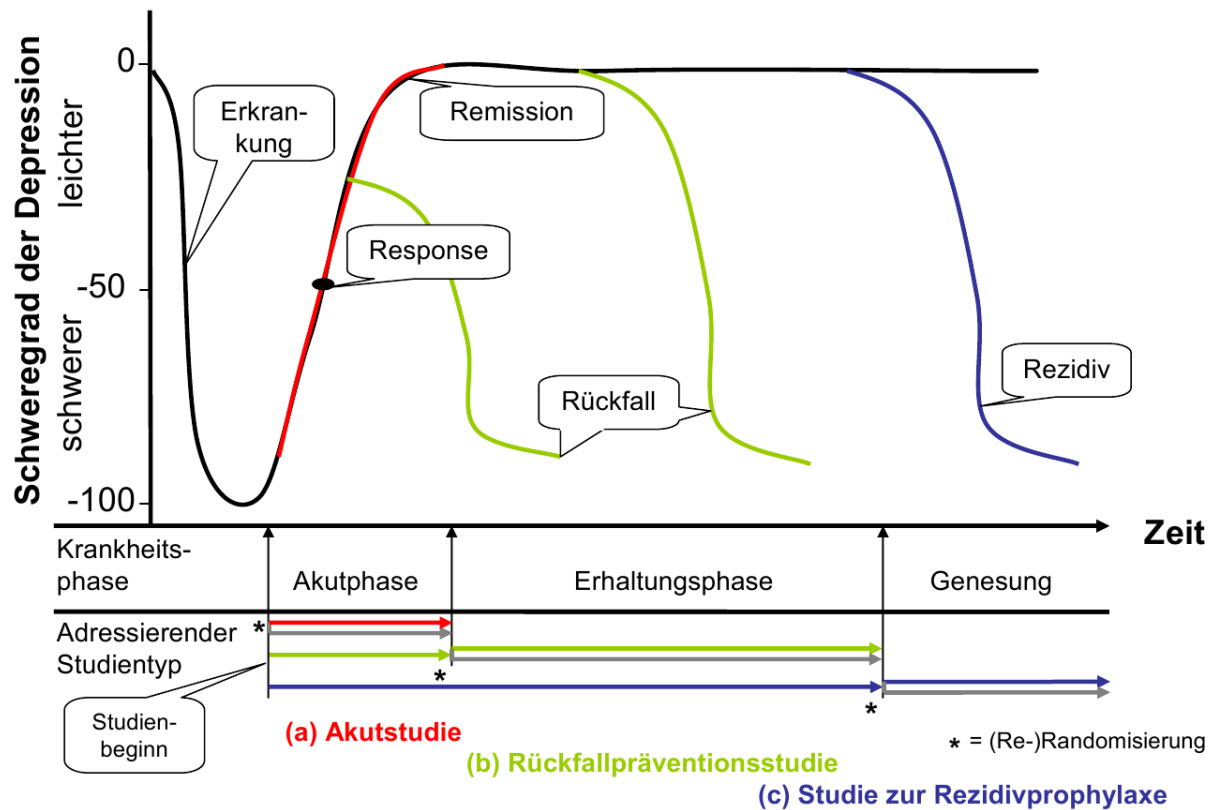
Schweregrad der Depression
leichter
schwerer
0
-50
-100
Erkrankung
Remission
Response
Rückfall
Rezidiv
Zeit

Krankheitsphase
Akutphase
Erhaltungsphase
Genesung

Adressierender Studientyp
*
*
*
Studienbeginn

(a) Akutstudie
(b) Rückfallpräventionsstudie
(c) Studie zur Rezidivprophylaxe
* = (Re-)Randomisierung